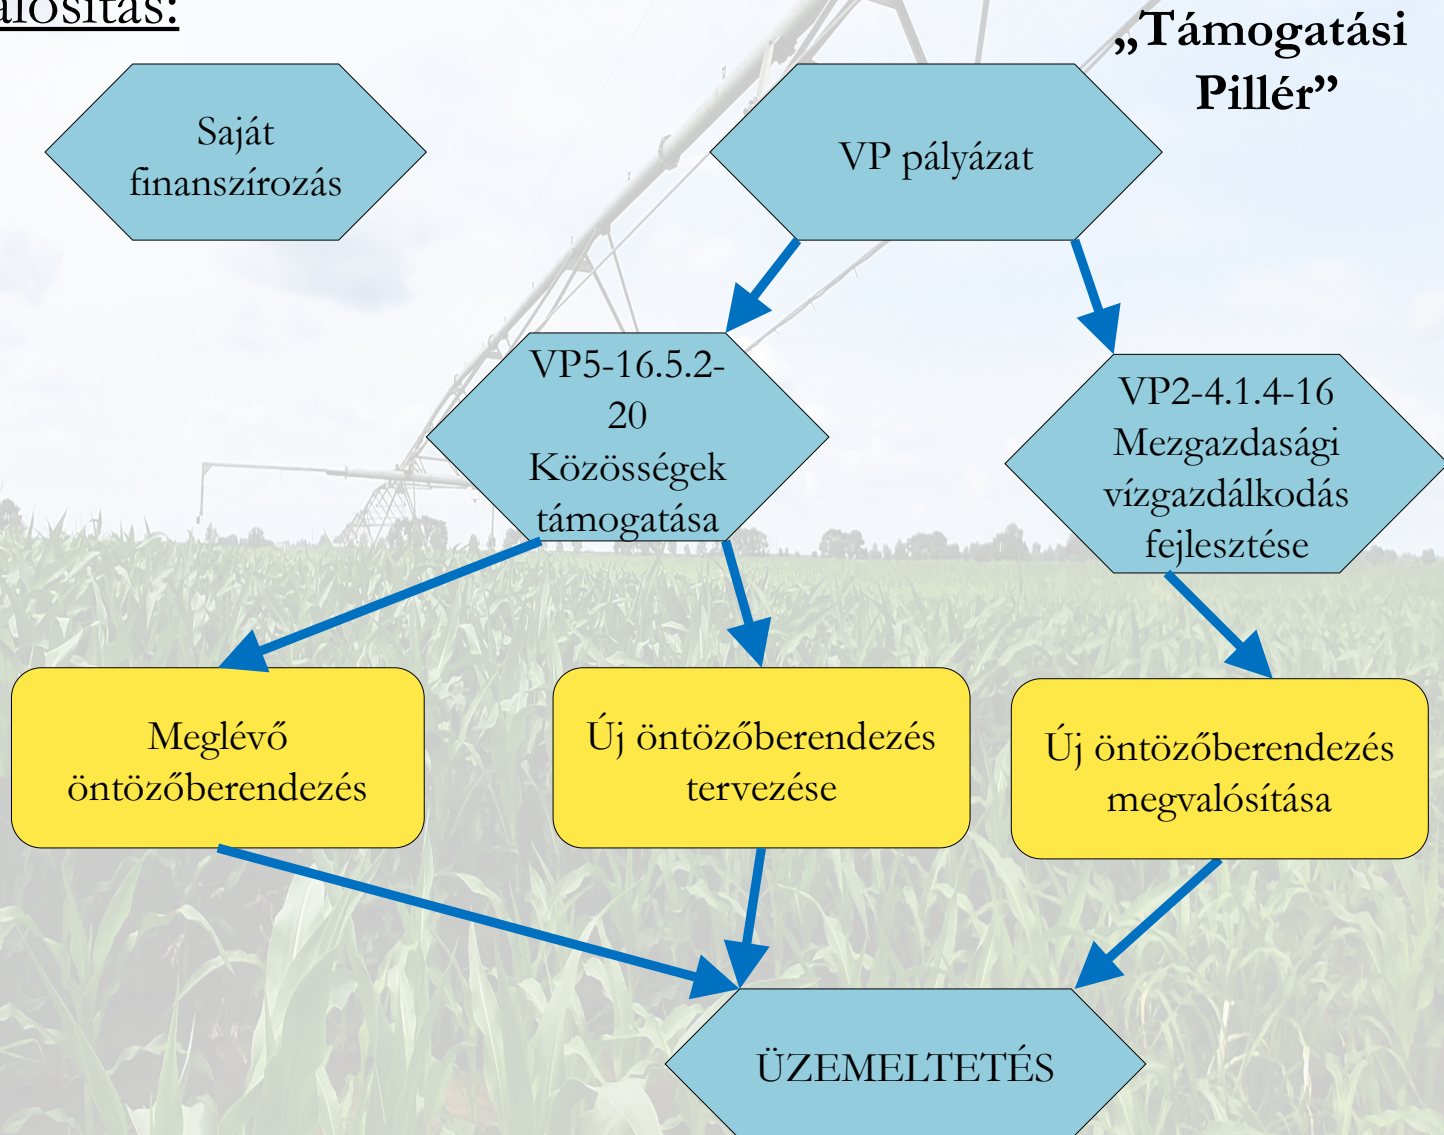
alósítás:

„Támogatási Pillér”

Saját finanszírozás

VP pályázat

VP5-16.5.2-20 Közösségek támogatása

VP2-4.1.4-16 Mezgazdasági vízgazdálkodás fejlesztése

Meglévő öntözőberendezés

Új öntözőberendezés tervezése

Új öntözőberendezés megvalósítása

ÜZEMELTETÉS